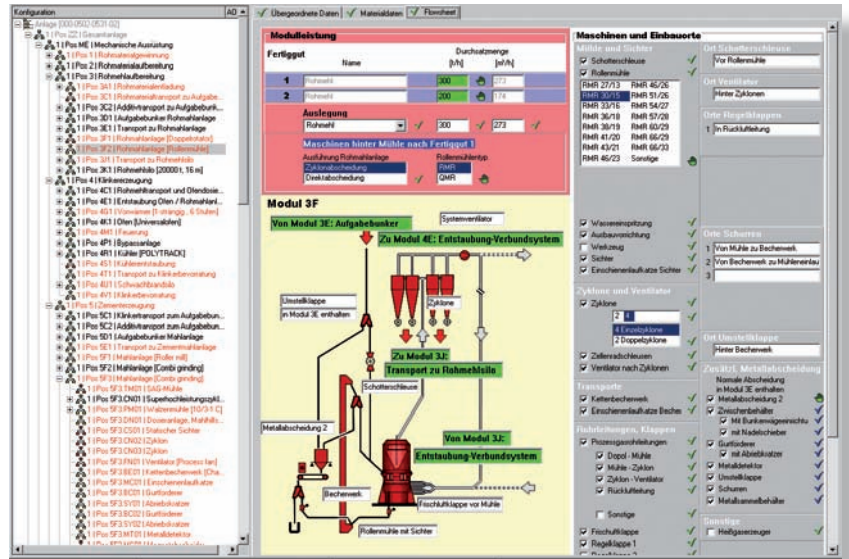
Konfiguration | AD

Anlage [000-0502-0531-02]
1 | Pos ZZ | Gesamtanlage
1 | Pos ME | Mechanische Ausrüstung
1 | Pos 1 | Rohmaterialgewinnung
1 | Pos 2 | Rohmaterialaufbereitung
1 | Pos 3 | Rohmehlaufbereitung
1 | Pos 3A1 | Rohmaterialentladung
1 | Pos 3C1 | Rohmaterialtransport zu Aufgabebu...
1 | Pos 3C2 | Additivtransport zu Aufgabebunk...
1 | Pos 3D1 | Aufgabebunker Rohmahlanlage
1 | Pos 3E1 | Transport zu Rohmahlanlage
1 | Pos 3F1 | Rohmühle [Doppelrotator]
1 | Pos 3F2 | Rohmahlanlage [Rollenmühle]
1 | Pos 3J1 | Transport zu Rohmehlsilo
1 | Pos 3K1 | Rohmehlsilo [20000 t, 16 m]
1 | Pos 4 | Klinkererzeugung
1 | Pos 4C1 | Rohmehltransport und Ofendosie...
1 | Pos 4E1 | Entstaubung Ofen / Rohmahlanl...
1 | Pos 4G1 | Vorwärmer [1-strängig , 6 Stufen]
1 | Pos 4H1 | Ofen [Universalofen]
1 | Pos 4M1 | Feuerung
1 | Pos 4P1 | Bypassanlage
1 | Pos 4R1 | Kühler [POLYTRACK]
1 | Pos 4S1 | Kühlerentstaubung
1 | Pos 4T1 | Transport zu Klinkerbevorratung
1 | Pos 4U1 | Schwachbrandsilo
1 | Pos 4V1 | Klinkerbevorratung
1 | Pos 5 | Zementerzeugung
1 | Pos 5C1 | Klinkertransport zum Aufgabebun...
1 | Pos 5C2 | Additivtransport zum Aufgabebun...
1 | Pos 5D1 | Aufgabebunker Mahlanlage
1 | Pos 5E1 | Transport zu Zementmahlanlage
1 | Pos 5F1 | Mahlanlage [Roller mill]
1 | Pos 5F2 | Mahlanlage [Combi grinding]
1 | Pos 5F3 | Mahlanlage [Combi grinding]
1 | Pos 5F3.CM01 | SAG-Mühle
1 | Pos 5F3.CN01 | Superhochleistungszykl...
1 | Pos 5F3.PM01 | Walzenmühle [10/3-1 C]
1 | Pos 5F3.DN01 | Dosieranlage, Mahlhilfs...
1 | Pos 5F3.CS01 | Statischer Sichter
1 | Pos 5F3.CN02 | Zyklon
1 | Pos 5F3.CN03 | Zyklon
1 | Pos 5F3.FN01 | Ventilator [Process fan]
1 | Pos 5F3.BE01 | Kettenbecherwerk [Cha...
1 | Pos 5F3.MC01 | Einschienenlaufkatze
1 | Pos 5F3.BC01 | Gurtförderer
1 | Pos 5F3.SY01 | Abriebkratzer
1 | Pos 5F3.SY02 | Abriebkratzer
1 | Pos 5F3.MT01 | Metalldetektor

Übergeordnete Daten | Materialdaten | Flowsheet

Modulleistung
Fertiggut | Name | Durchsatzmenge [t/h] | [m³/h]
1 | Rohmehl | 300 | 273
2 | Rohmehl | 200 | 174
Auslegung
Rohmehl | 300 | 273
Maschinen hinter Mühle nach Fertiggut 1
Ausführung Rohmahlanlage: Zyklonabscheidung, Direktabscheidung
Rollenmühlentyp: RMR, QMR

Modul 3F
Von Modul 3E: Aufgabebunker
Systemventilator
Zu Modul 4E: Entstaubung-Verbundsystem
Zyklone
Umstellklappe in Modul 3E enthalten
Zu Modul 3J: Transport zu Rohmehlsilo
Schottterschleuse
Metallabscheidung 2
Von Modul 3J: Entstaubung-Verbundsystem
Becherwerk
Frischluftklappe vor Mühle
Rollenmühle mit Sichter

Maschinen und Einbauorte
Mühle und Sichter
Schottterschleuse
Rollenmühle
| RMR 27/13 | RMR 46/26 |
|---|---|
| RMR 30/15 | RMR 51/26 |
| RMR 33/16 | RMR 54/27 |
| RMR 36/18 | RMR 57/28 |
| RMR 38/19 | RMR 60/29 |
| RMR 41/20 | RMR 66/29 |
| RMR 43/21 | RMR 66/33 |
| RMR 46/23 | Sonstige |
Wassereinspritzung
Ausbauvorrichtung
Werkzeug
Sichter
Einschienenlaufkatze Sichter

Zyklone und Ventilator
Zyklone
2 | 4
4 Einzelzyklone
2 Doppelzyklone
Zellenradschleusen
Ventilator nach Zyklonen

Transporte
Kettenbecherwerk
Einschienenlaufkatze Becher

Rohrleitungen, Klappen
Prozessgasrohrleitungen
Dopol - Mühle
Mühle - Zyklon
Zyklon - Ventilator
Rückluftleitung
Sonstige
Frischluftklappe
Regelklappe 1

Ort Schotterschleuse
Vor Rollenmühle
Ort Ventilator
Hinter Zyklonen
Orte Regelklappen
1 In Rückluftleitung

Orte Schurren
1 Von Mühle zu Becherwerk
2 Von Becherwerk zu Mühleneinlau
3

Ort Umstellklappe
Hinter Becherwerk

Zusätzl. Metallabscheidung
Normale Abscheidung in Modul 3E enthalten
Metallabscheidung 2
Zwischenbehälter
Mit Bunkerwägeeinrichtung
mit Nadelschieber
Gurtförderer
mit Abriebkratzer
Metalldetektor
Umstellklappe
Schurren
Metallsammelbehälter

Sonstige
Heißgaserzeuger